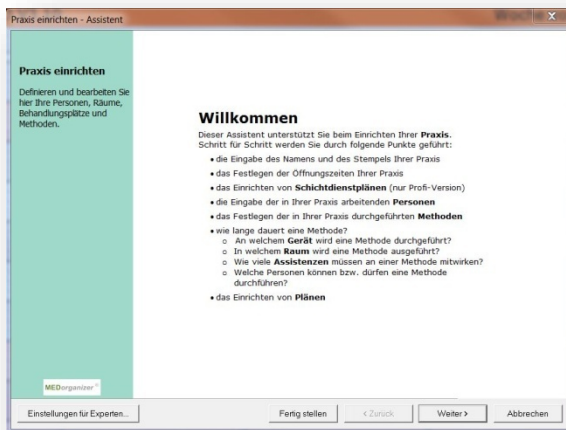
Praxis einrichten - Assistent

Praxis einrichten

Definieren und bearbeiten Sie hier Ihre Personen, Räume, Behandlungsplätze und Methoden.

Willkommen

Dieser Assistent unterstützt Sie beim Einrichten Ihrer **Praxis**. Schritt für Schritt werden Sie durch folgende Punkte geführt:

- die Eingabe des Namens und des Stempels Ihrer Praxis
- das Festlegen der Öffnungszeiten Ihrer Praxis
- das Einrichten von **Schichtdienstplänen** (nur Profi-Version)
- die Eingabe der in Ihrer Praxis arbeitenden **Personen**
- das Festlegen der in Ihrer Praxis durchgeführten **Methoden**
- wie lange dauert eine Methode?
  - An welchem **Gerät** wird eine Methode durchgeführt?
  - In welchem **Raum** wird eine Methode ausgeführt?
  - Wie viele **Assistenzen** müssen an einer Methode mitwirken?
  - Welche Personen können bzw. dürfen eine Methode durchführen?
- das Einrichten von **Plänen**

MEDorganizer

Einstellungen für Experten...

Fertig stellen

< Zurück

Weiter >

Abbrechen